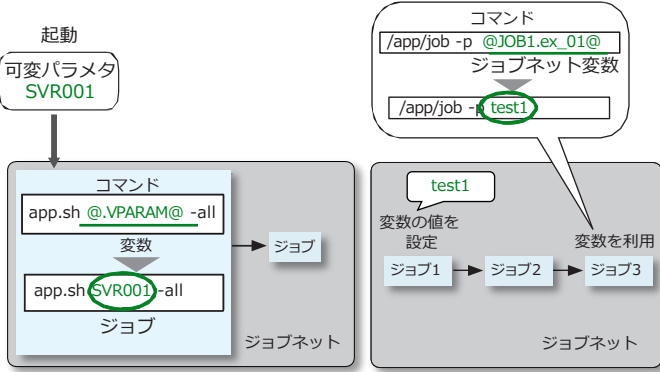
起動

可変パラメタ
SVR001

コマンド
app.sh @.VPARAM@ -all
変数
app.sh SVR001 -all
ジョブ

ジョブ

ジョブネット

コマンド
/app/job -p @JOB1.ex_01@
ジョブネット変数
/app/job -p test1

test1

変数の値を設定

変数を利用

ジョブ1
ジョブ2
ジョブ3

ジョブネット